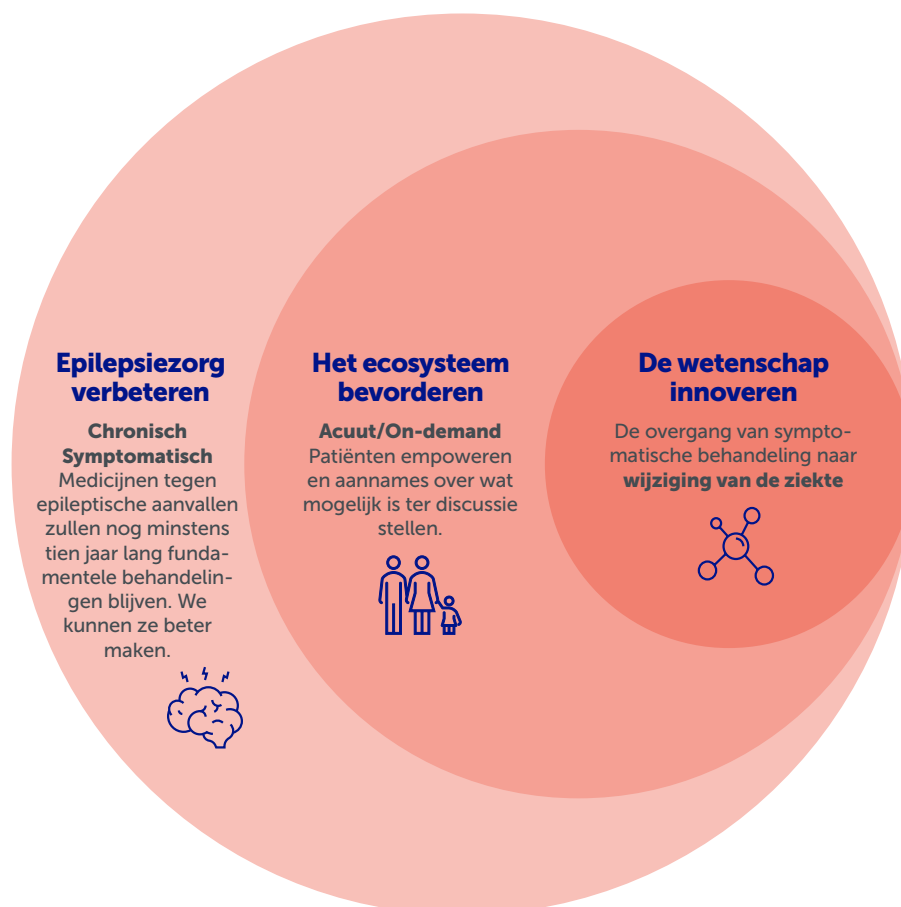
Epilepsiezorg verbeteren

Chronisch Symptomatisch
Medicijnen tegen epileptische aanvallen zullen nog minstens tien jaar lang fundamentele behandelingen blijven. We kunnen ze beter maken.

Het ecosysteem bevorderen

Acuut/On-demand
Patiënten empoweren en aannames over wat mogelijk is ter discussie stellen.

De wetenschap innoveren

De overgang van symptomatische behandeling naar wijziging van de ziekte